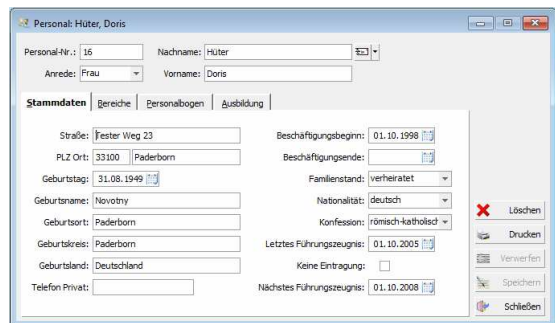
Personal: Hüter, Doris

Personal-Nr.: 16
Nachname: Hüter
Anrede: Frau
Vorname: Doris

Stammdaten | Bereiche | Personalbogen | Ausbildung

Straße: Fester Weg 23
PLZ Ort: 33100 Paderborn
Geburtstag: 31.08.1949
Geburtsname: Novotny
Geburtsort: Paderborn
Geburtskreis: Paderborn
Geburtsland: Deutschland
Telefon Privat:

Beschäftigungsbeginn: 01.10.1998
Beschäftigungsende:
Familienstand: verheiratet
Nationalität: deutsch
Konfession: römisch-katholisch
Letztes Führungszeugnis: 01.10.2005
Keine Eintragung:
Nächstes Führungszeugnis: 01.10.2008

Löschen
Drucken
Verwerfen
Speichern
Schließen